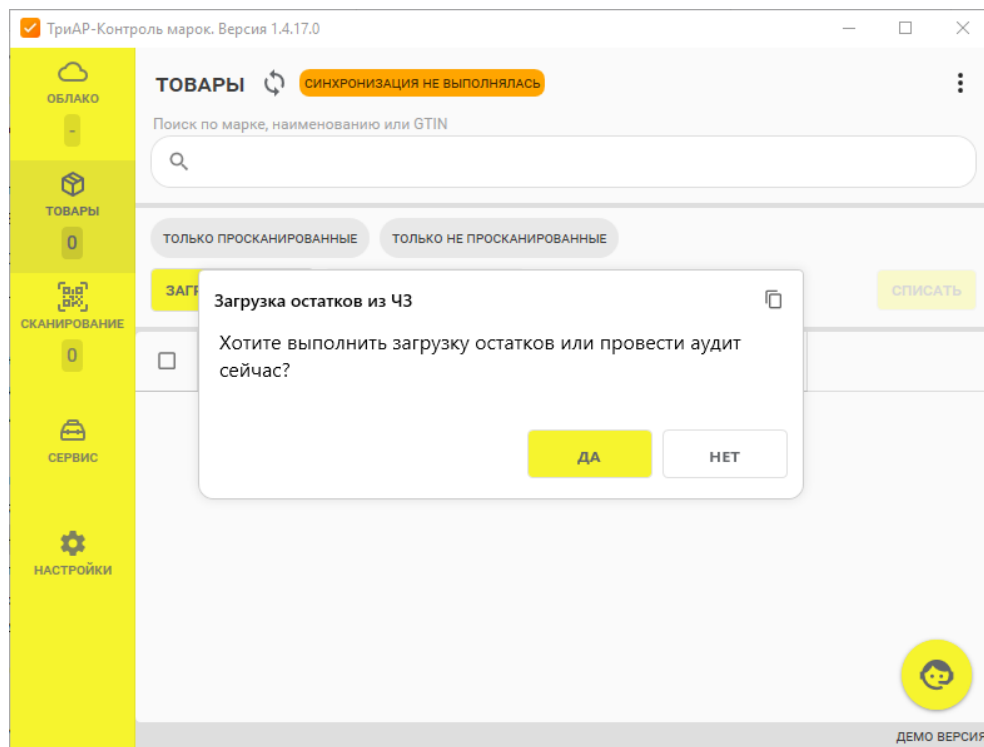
ТриАР-Контроль марок. Версия 1.4.17.0

ОБЛАКО
-
ТОВАРЫ
0
СКАНИРОВАНИЕ
0
СЕРВИС
НАСТРОЙКИ

ТОВАРЫ
СИНХРОНИЗАЦИЯ НЕ ВЫПОЛНЯЛАСЬ

Поиск по марке, наименованию или GTIN

ТОЛЬКО ПРОСКАНИРОВАННЫЕ
ТОЛЬКО НЕ ПРОСКАНИРОВАННЫЕ

ЗАГР
СПИСАТЬ

Загрузка остатков из ЧЗ

Хотите выполнить загрузку остатков или провести аудит сейчас?

ДА
НЕТ

ДЕМО ВЕРСИЯ